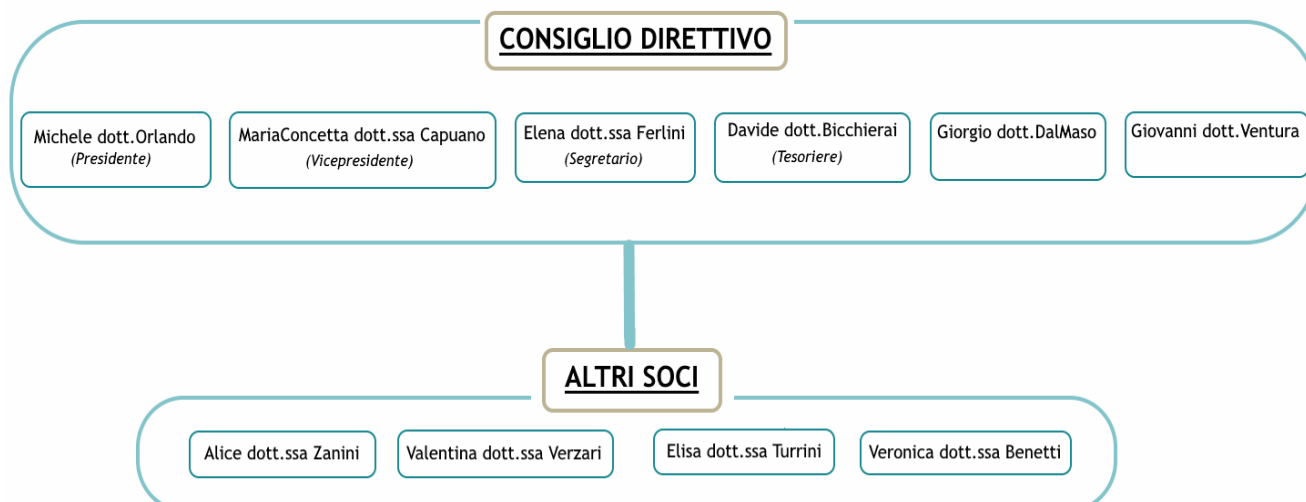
CONSIGLIO DIRETTIVO

Michele dott.Orlando
(Presidente)

MariaConcetta dott.ssa Capuano
(Vicepresidente)

Elena dott.ssa Ferlini
(Segretario)

Davide dott.Bicchierai
(Tesoriere)

Giorgio dott.DalMaso

Giovanni dott.Ventura

ALTRI SOCI

Alice dott.ssa Zanini

Valentina dott.ssa Verzari

Elisa dott.ssa Turrini

Veronica dott.ssa Benetti